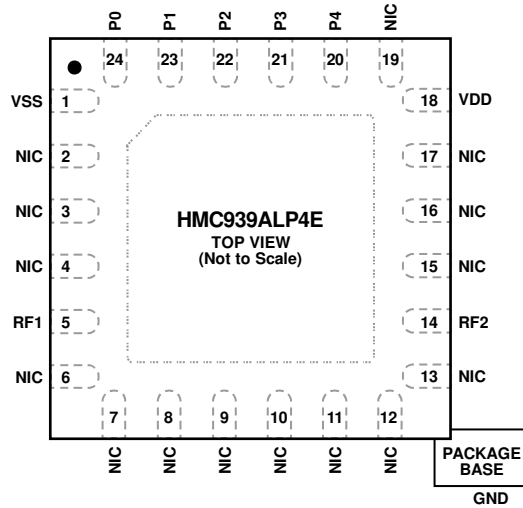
P0 P1 P2 P3 P4 NIC

24 23 22 21 20 19

VSS 1

NIC 2

NIC 3

NIC 4

RF1 5

NIC 6

18 VDD

17 NIC

16 NIC

15 NIC

14 RF2

13 NIC

HMC939ALP4E
TOP VIEW
(Not to Scale)

7 8 9 10 11 12

NIC NIC NIC NIC NIC NIC

PACKAGE BASE

GND